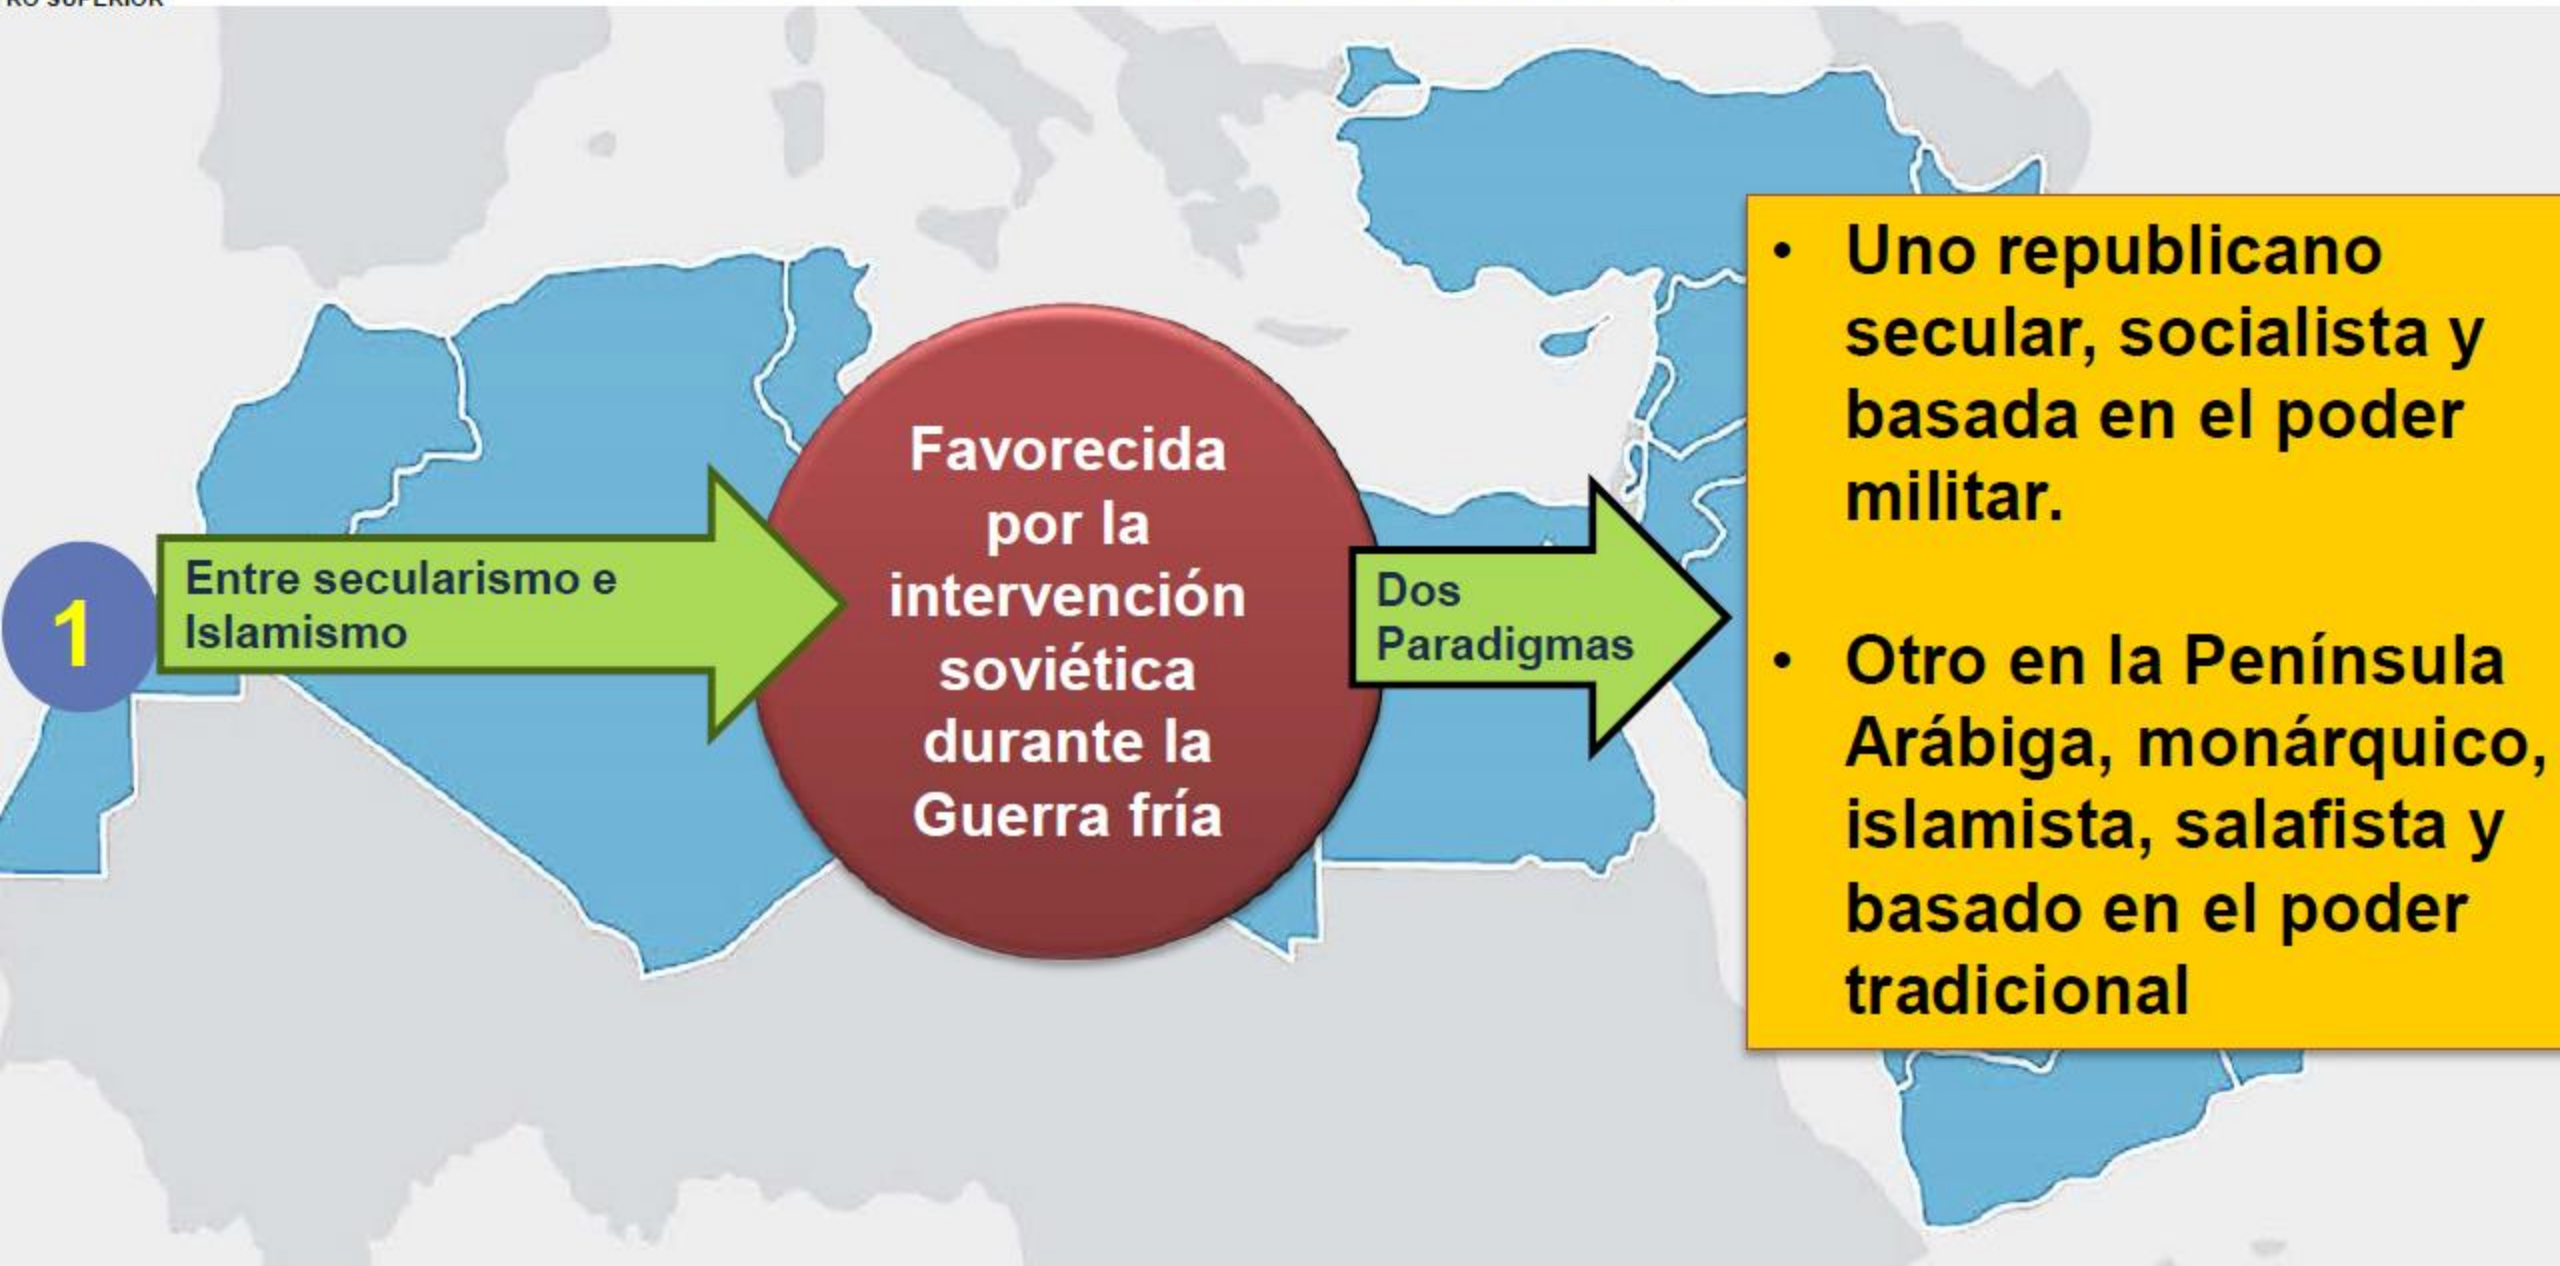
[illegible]RO SUPERIOR

1

Entre secularismo e Islamismo

Favorecida por la intervención soviética durante la Guerra fría

Dos Paradigmas

• Uno republicano secular, socialista y basada en el poder militar.

• Otro en la Península Arábiga, monárquico, islamista, salafista y basado en el poder tradicional